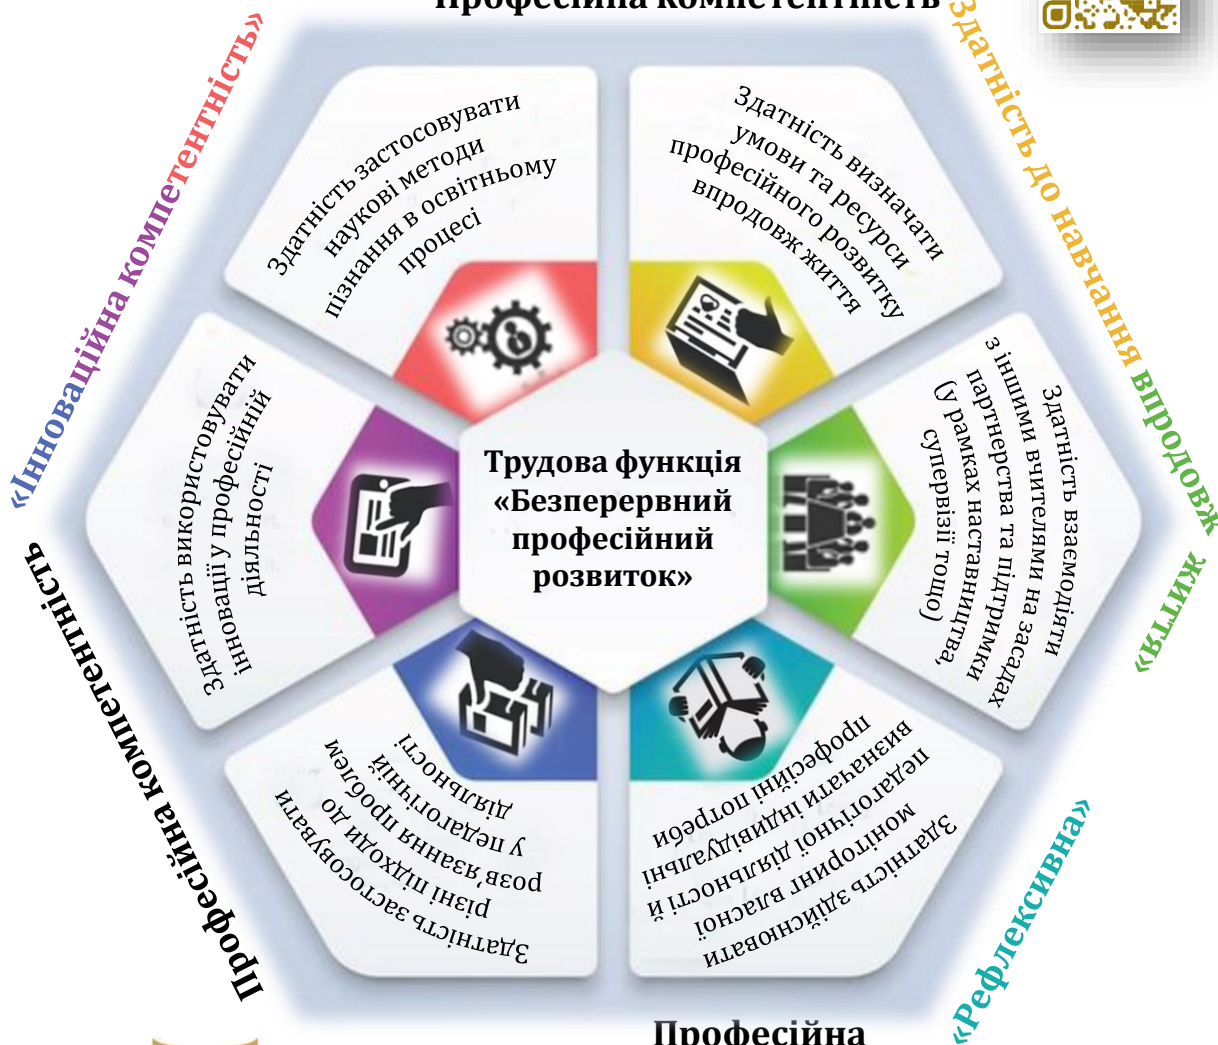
Професійна компетентність

«Здатність до навчання впродовж життя»

«Інноваційна компетентність»

Здатність застосовувати наукові методи пізнання в освітньому процесі

Здатність визначати умови та ресурси професійного розвитку впродовж життя

Здатність використовувати інновації у професійній діяльності

Трудова функція «Безперервний професійний розвиток»

Здатність взаємодіяти з іншими вчителями на засадах партнерства та підтримки (у рамках наставництва, супервізії тощо)

Здатність застосовувати різні підходи до розв'язання проблем у педагогічній діяльності

Здатність здійснювати моніторинг власної педагогічної діяльності й визначати індивідуальні професійні потреби

Професійна компетентність

«Рефлексивна»

Професійна